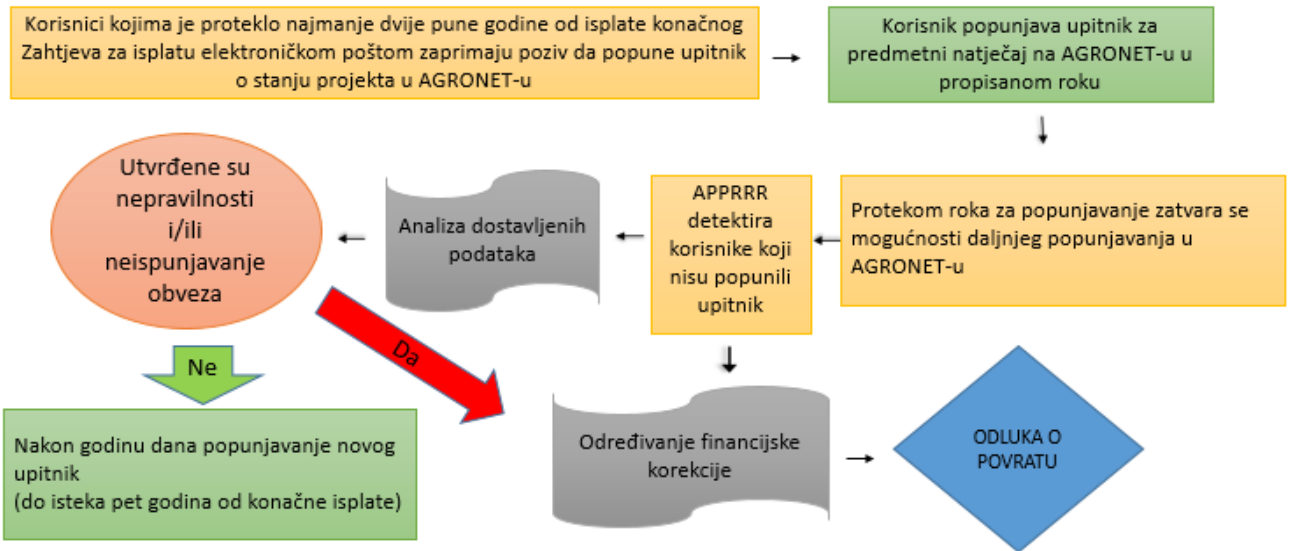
Korisnici kojima je proteklo najmanje dvije pune godine od isplate konačnog Zahtjeva za isplatu elektroničkom poštom zaprimaju poziv da popune upitnik o stanju projekta u AGRONET-u

Korisnik popunjava upitnik za predmetni natječaj na AGRONET-u u propisanom roku

Protekom roka za popunjavanje zatvara se mogućnosti daljnjeg popunjavanja u AGRONET-u

APPRRR detektira korisnike koji nisu popunili upitnik

Analiza dostavljenih podataka

Utvrđene su nepravilnosti i/ili neispunjavanje obveza

Ne

Nakon godinu dana popunjavanje novog upitnik
(do isteka pet godina od konačne isplate)

Da

Određivanje financijske korekcije

ODLUKA O POVRATU